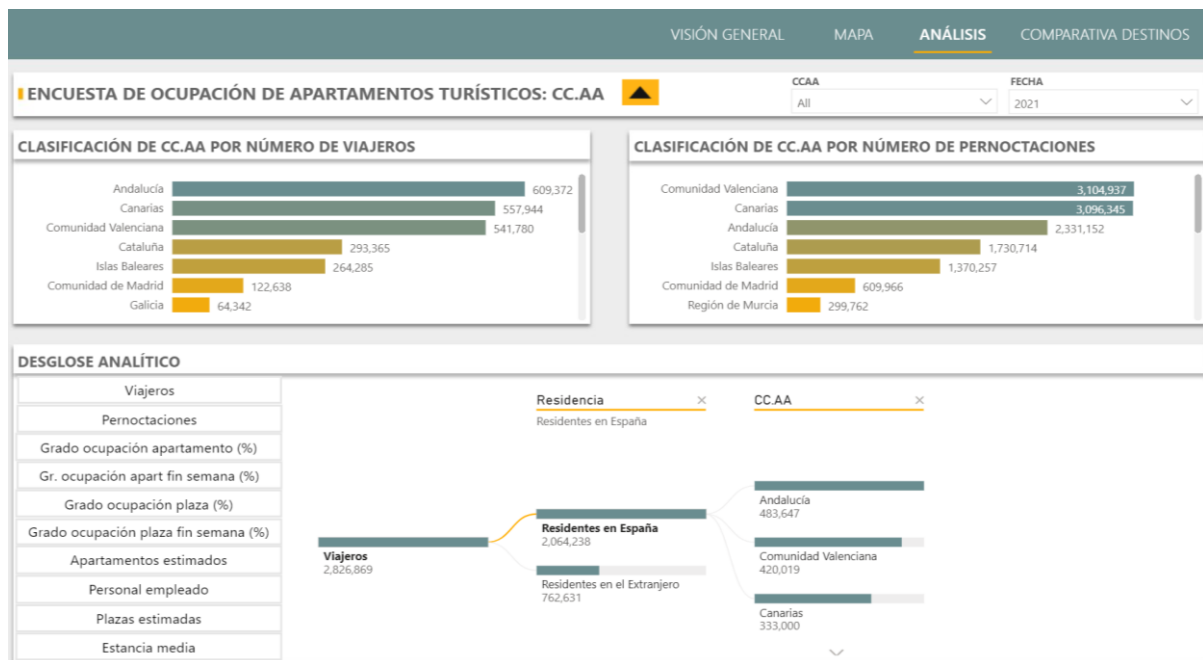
VISIÓN GENERAL MAPA ANÁLISIS COMPARATIVA DESTINOS

ENCUESTA DE OCUPACIÓN DE APARTAMENTOS TURÍSTICOS: CC.AA

CCAA
All

FECHA
2021

CLASIFICACIÓN DE CC.AA POR NÚMERO DE VIAJEROS

| | |
|---|---|
| Andalucía | 609,372 |
| Canarias | 557,944 |
| Comunidad Valenciana | 541,780 |
| Cataluña | 293,365 |
| Islas Baleares | 264,285 |
| Comunidad de Madrid | 122,638 |
| Galicia | 64,342 |

CLASIFICACIÓN DE CC.AA POR NÚMERO DE PERNOCTACIONES

| | |
|---|---|
| Comunidad Valenciana | 3,104,937 |
| Canarias | 3,096,345 |
| Andalucía | 2,331,152 |
| Cataluña | 1,730,714 |
| Islas Baleares | 1,370,257 |
| Comunidad de Madrid | 609,966 |
| Región de Murcia | 299,762 |

DESGLOSE ANALÍTICO

Viajeros
Pernoctaciones
Grado ocupación apartamento (%)
Gr. ocupación apart fin semana (%)
Grado ocupación plaza (%)
Grado ocupación plaza fin semana (%)
Apartamentos estimados
Personal empleado
Plazas estimadas
Estancia media

Residencia ×
Residentes en España

CC.AA ×

Viajeros
2,826,869

Residentes en España
2,064,238

Residentes en el Extranjero
762,631

Andalucía
483,647

Comunidad Valenciana
420,019

Canarias
333,000